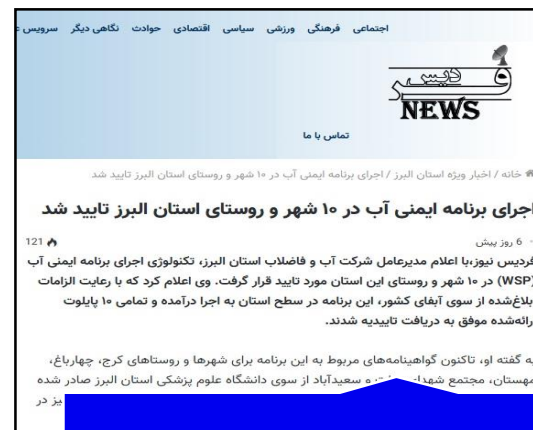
اجتماعی فرهنگی ورزشی سیاسی اقتصادی حوادث نگاهی دیگر سرویس ع

فردیس
NEWS

تماس با ما

خانه / اخبار ویژه استان البرز / اجرای برنامه ایمنی آب در ۱۰ شهر و روستای استان البرز تایید شد

اجرای برنامه ایمنی آب در ۱۰ شهر و روستای استان البرز تایید شد

6 روز پیش
121

فردیس نیوز،با اعلام مدیرعامل شرکت آب و فاضلاب استان البرز، تکنولوژی اجرای برنامه ایمنی آب (WSP) در ۱۰ شهر و روستای این استان مورد تایید قرار گرفت. وی اعلام کرد که با رعایت الزامات بلاغ‌شده از سوی آبفای کشور، این برنامه در سطح استان به اجرا درآمده و تمامی ۱۰ پایلوت رائه‌شده موفق به دریافت تاییدیه شدند.

به گفته او، تاکنون گواهینامه‌های مربوط به این برنامه برای شهرها و روستاهای کرج، چهارباغ، مهستان، مجتمع شهدا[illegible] و سعیدآباد از سوی دانشگاه علوم پزشکی استان البرز صادر شده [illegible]یز در